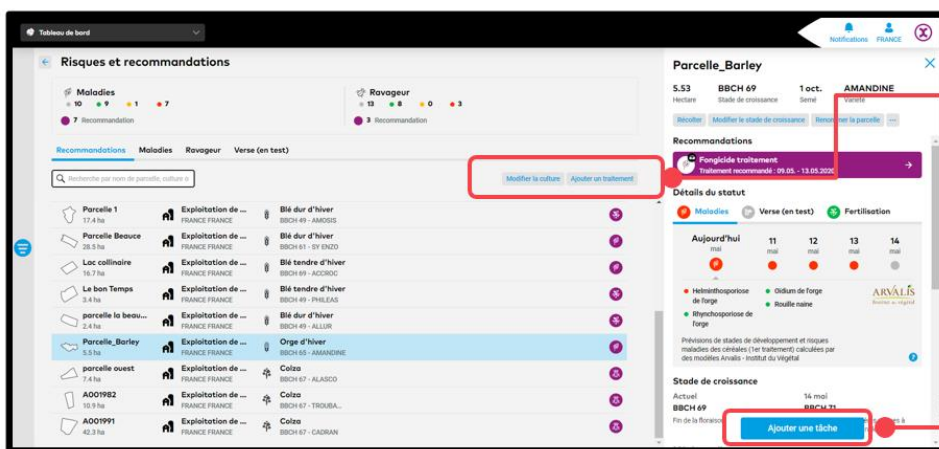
Tableau de bord

Notifications FRANCE

Risques et recommandations

Maladies
10 9 1 7
7 Recommandation

Ravageur
13 8 0 3
3 Recommandation

Recommandations Maladies Ravageur Verse (en test)

Recherche par nom de parcelle, culture o

Modifier la culture Ajouter un traitement

| Parcelle | | Exploitation | | Culture |
|---|---|---|---|---|
| Parcelle 1 17.4 ha | | Exploitation de ... FRANCE FRANCE | | Blé dur d'hiver BBCH 49 - AMOSIS |
| Parcelle Beauce 28.5 ha | | Exploitation de ... FRANCE FRANCE | | Blé dur d'hiver BBCH 61 - SY ENZO |
| Loc collinaire 16.7 ha | | Exploitation de ... FRANCE FRANCE | | Blé tendre d'hiver BBCH 69 - ACCROC |
| Le bon Temps 3.4 ha | | Exploitation de ... FRANCE FRANCE | | Blé tendre d'hiver BBCH 49 - PHILEAS |
| parcelle la beau... 2.4 ha | | Exploitation de ... FRANCE FRANCE | | Blé dur d'hiver BBCH 49 - ALLUR |
| Parcelle_Barley 5.5 ha | | Exploitation de ... FRANCE FRANCE | | Orge d'hiver BBCH 65 - AMANDINE |
| parcelle ouest 7.4 ha | | Exploitation de ... FRANCE FRANCE | | Colza BBCH 67 - ALASCO |
| A001982 10.9 ha | | Exploitation de ... FRANCE FRANCE | | Colza BBCH 67 - TROUBA... |
| A001991 42.3 ha | | Exploitation de ... FRANCE FRANCE | | Colza BBCH 67 - CADRAN |

Parcelle_Barley

5.53 Hectare
BBCH 69 Stade de croissance
1 oct. Semé
AMANDINE Variété

Récolter Modifier le stade de croissance Renommer la parcelle ...

Recommandations

Fongicide traitement
Traitement recommandé : 09.05. - 13.05.2020

Détails du statut

Maladies Verse (en test) Fertilisation

Aujourd'hui mai | 11 mai | 12 mai | 13 mai | 14 mai

Helminthosporiose de l'orge
Oidium de l'orge
Rouille naine
Rhynchosporiose de l'orge

ARVALIS Institut du végétal

Prévisions de stades de développement et risques maladies des céréales (1er traitement) calculées par des modèles Arvalis - Institut du Végétal

Stade de croissance

Actuel
BBCH 69
Fin de la floraiso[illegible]

14 mai
BBCH 71

Ajouter une tâche